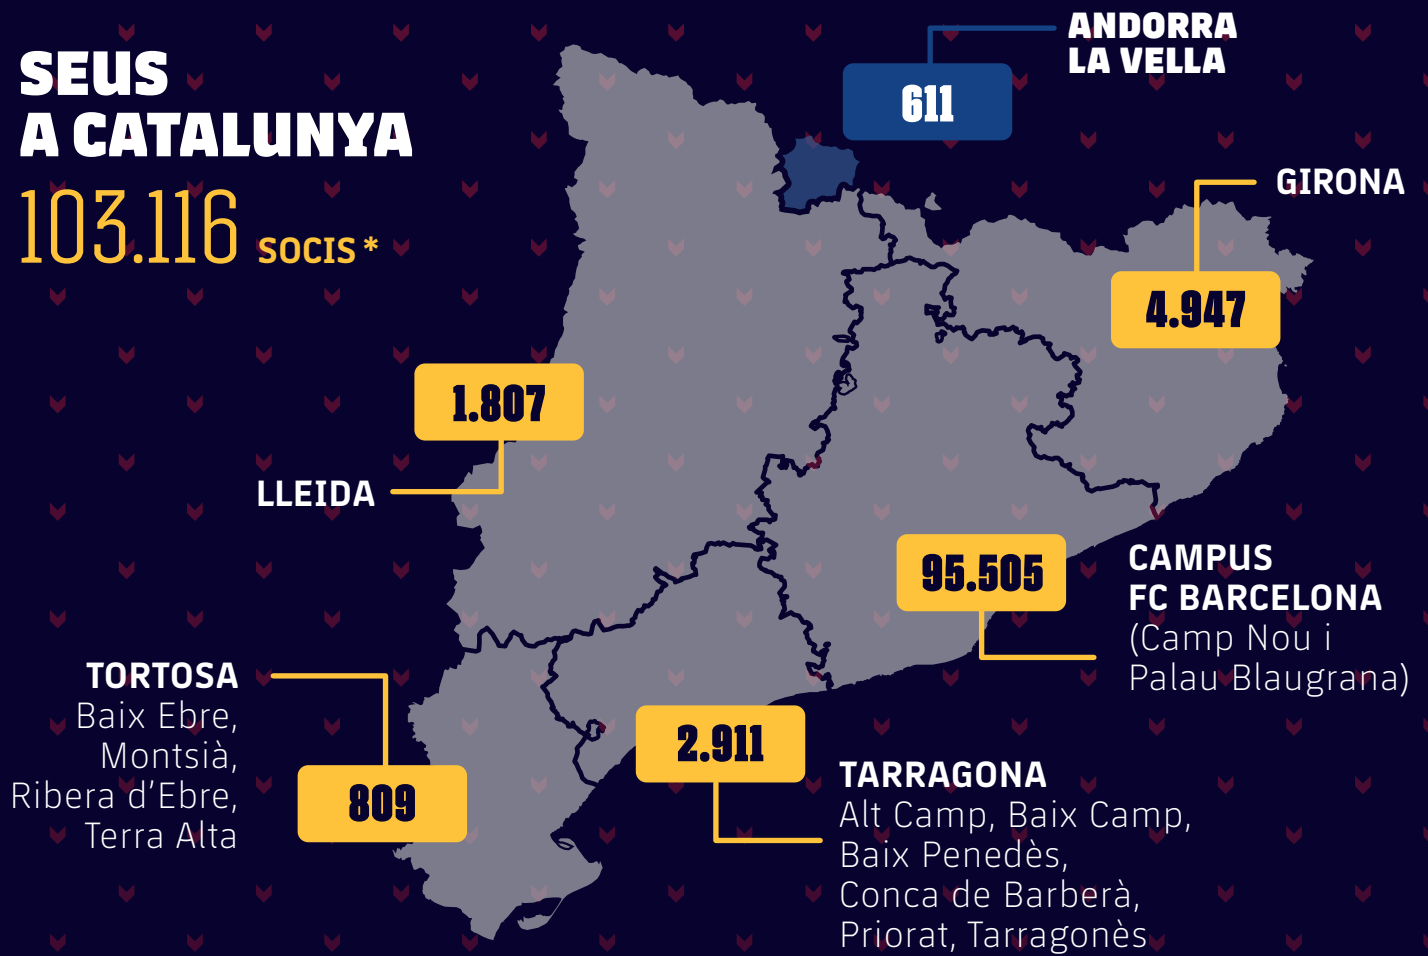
SEUS A CATALUNYA

103.116 SOCIS *

611
ANDORRA LA VELLA

GIRONA
4.947

1.807
LLEIDA

95.505
CAMPUS FC BARCELONA
(Camp Nou i Palau Blaugrana)

TORTOSA
Baix Ebre, Montsià, Ribera d'Ebre, Terra Alta
809

2.911
TARRAGONA
Alt Camp, Baix Camp, Baix Penedès, Conca de Barberà, Priorat, Tarragonès